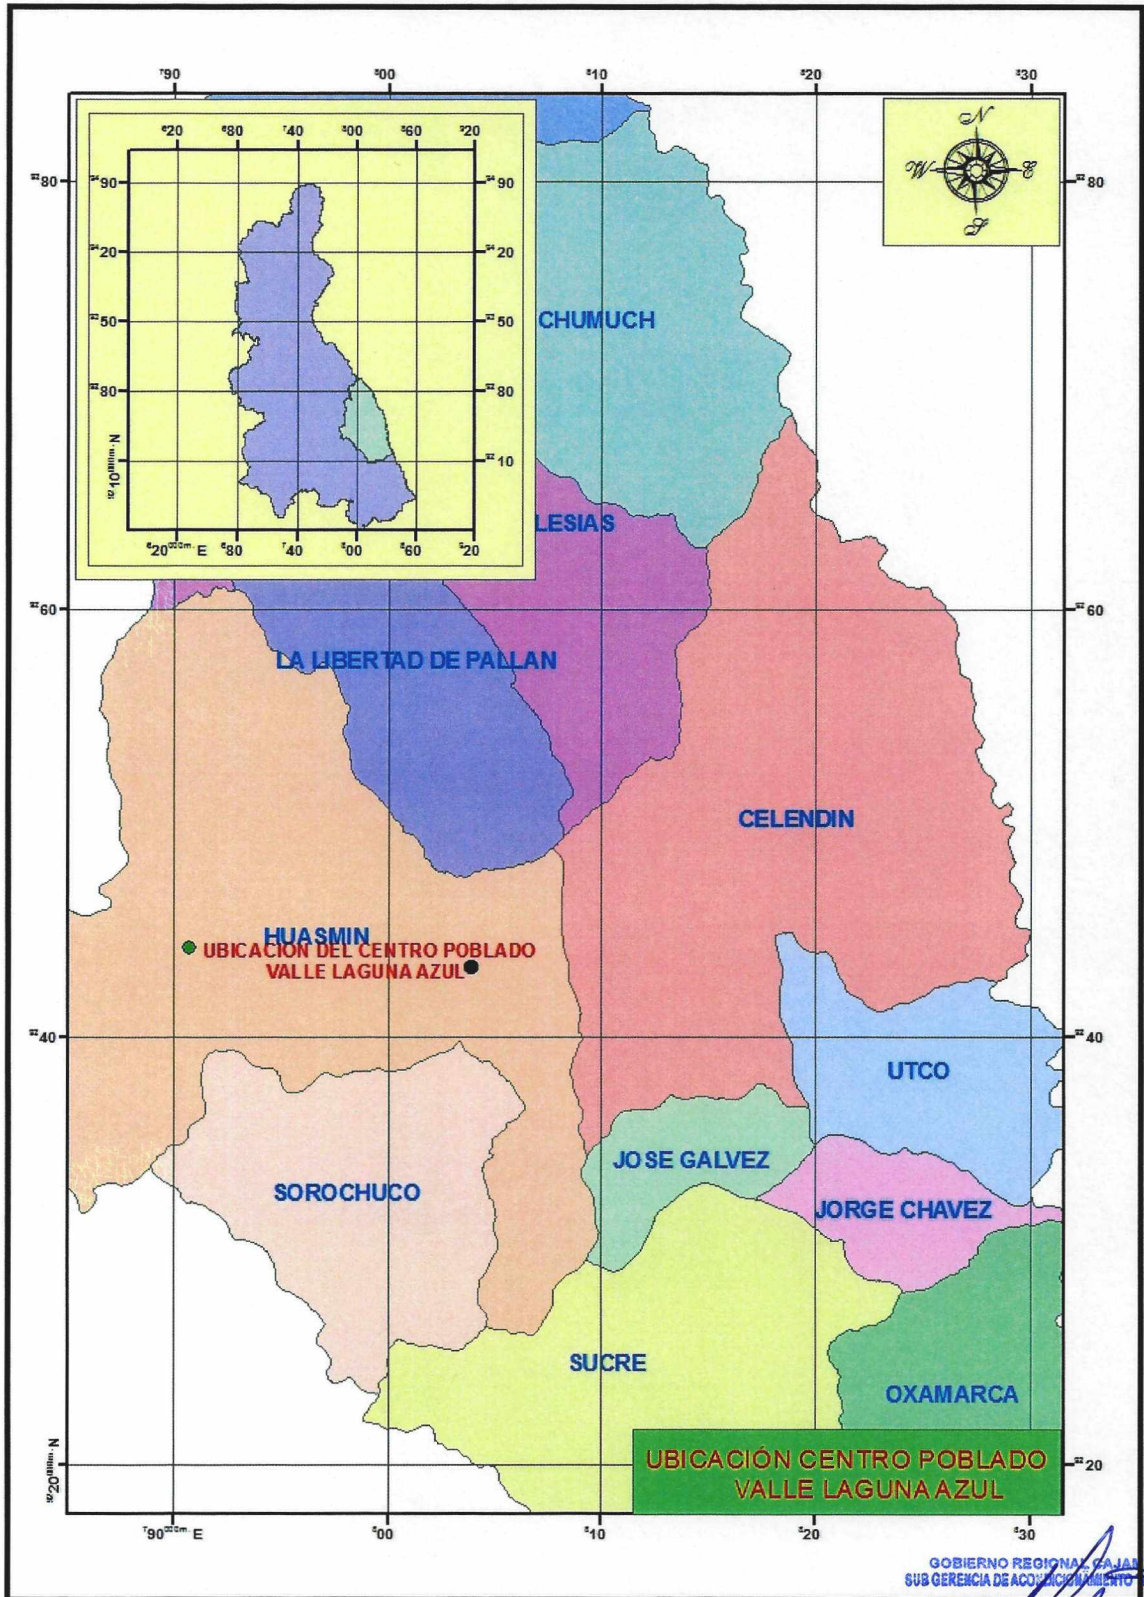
⁷90 ⁸00 ⁸10 ⁸20 ⁸30

⁶20 ⁶80 ⁷40 ⁸00 ⁸60 ⁹20

⁹²80 ⁹⁴90 ⁹⁴90 ⁹²80

⁹⁴20 ⁹⁴20

⁹³50 ⁹³50

⁹²80 ⁹²80

⁹²10ᴺᴹᵐ N ⁹²10

⁶20⁰⁰⁰ᵐ E ⁶80 ⁷40 ⁸00 ⁸60 ⁹20

N
W E
S

CHUMUCH

LESIAS

⁹²60 ⁹²60

LA LIBERTAD DE PALLAN

CELENDIN

HUASMIN
UBICACION DEL CENTRO POBLADO
VALLE LAGUNA AZUL

⁹²40 ⁹²40

UTCO

JOSE GALVEZ

SOROCHUCO

JORGE CHAVEZ

SUCRE

OXAMARCA

⁹²20ᴺᴹᵐ N ⁹²20

UBICACIÓN CENTRO POBLADO
VALLE LAGUNA AZUL

⁷90⁰⁰⁰ᵐ E ⁸00 ⁸10 ⁸20 ⁸30

GOBIERNO REGIONAL CAJA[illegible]
SUB GERENCIA DE ACONDICIONAMIENTO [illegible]